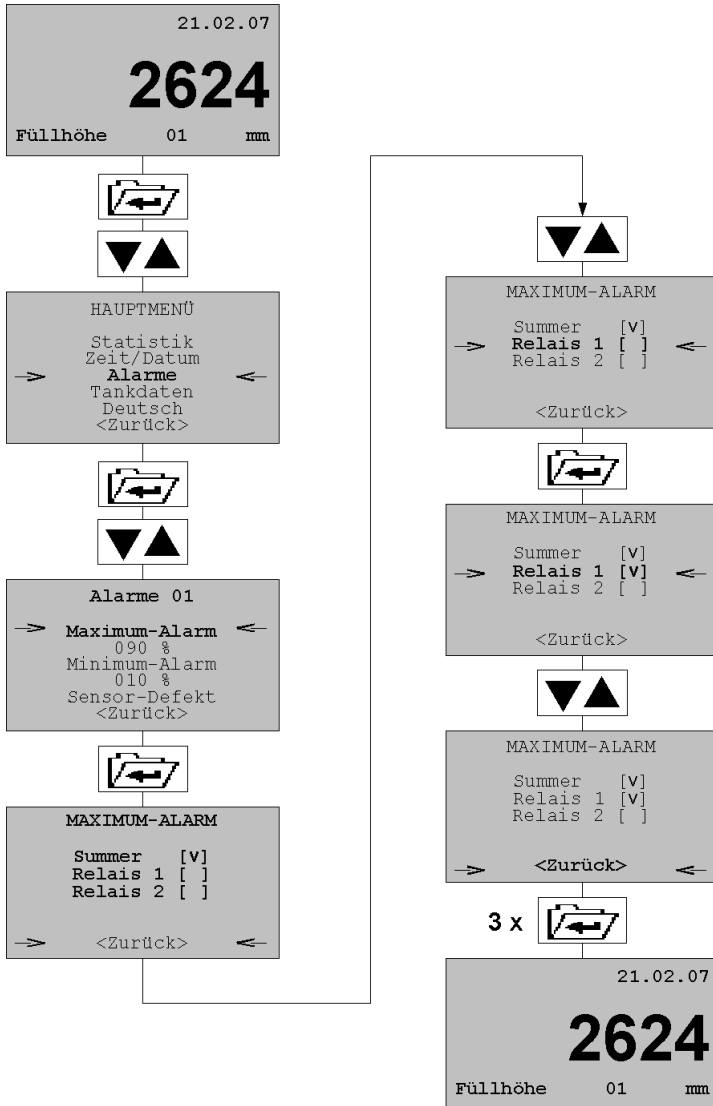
21.02.07

2624

Füllhöhe 01 mm

HAUPTMENÜ

Statistik
Zeit/Datum
→ Alarme ←
Tankdaten
Deutsch
<Zurück>

Alarme 01

→ Maximum-Alarm ←
090 %
Minimum-Alarm
010 %
Sensor-Defekt
<Zurück>

MAXIMUM-ALARM

Summer [V]
Relais 1 [ ]
Relais 2 [ ]

→ <Zurück> ←

MAXIMUM-ALARM

Summer [V]
→ Relais 1 [ ] ←
Relais 2 [ ]

<Zurück>

MAXIMUM-ALARM

Summer [V]
→ Relais 1 [V] ←
Relais 2 [ ]

<Zurück>

MAXIMUM-ALARM

Summer [V]
Relais 1 [V]
Relais 2 [ ]

→ <Zurück> ←

3 x

21.02.07

2624

Füllhöhe 01 mm